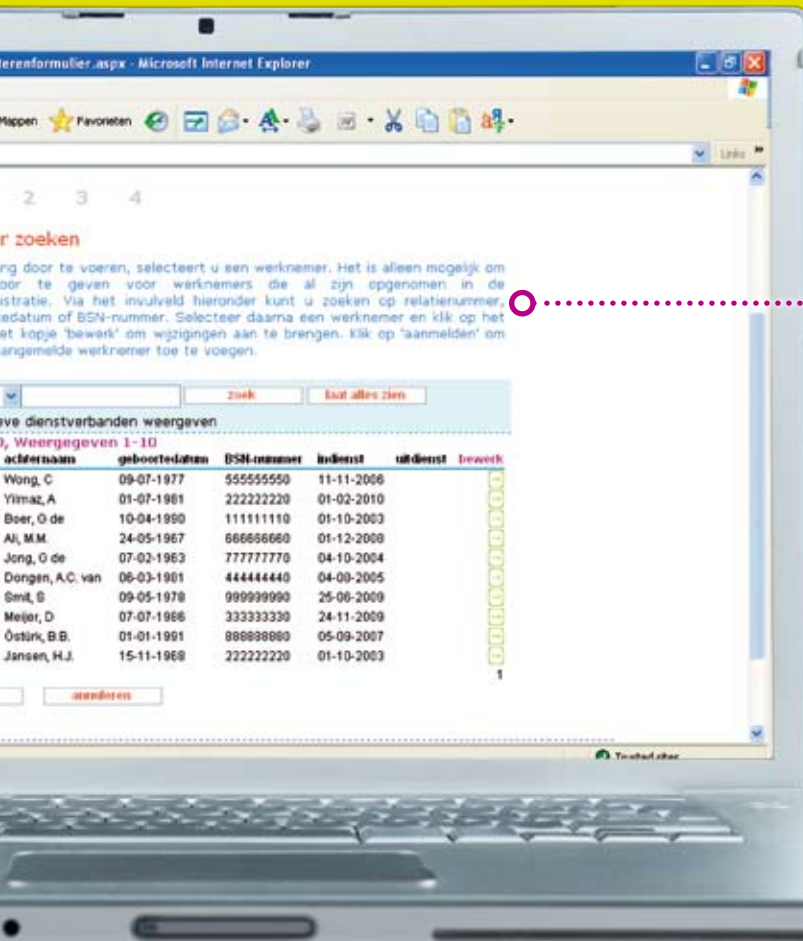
erenformulier.aspx - Microsoft Internet Explorer

Mappen Favorieten

Links

2 3 4

r zoeken

ng door te voeren, selecteert u een werknemer. Het is alleen mogelijk om oor te geven voor werknemers die al zijn opgenomen in de istratie. Via het invulveld hieronder kunt u zoeken op relatienummer, edatum of BSN-nummer. Selecteer daarna een werknemer en klik op het et kopje 'bewerk' om wijzigingen aan te brengen. Klik op 'aanmelden' om angemelde werknemer toe te voegen.

zoek

laat alles zien

ve dienstverbanden weergeven

), Weergegeven 1-10

| achternaam | geboortedatum | BSN-nummer | indienst | uitdienst | bewerk |
|---|---|---|---|---|---|
| Wong, C | 09-07-1977 | 555555550 | 11-11-2006 | | |
| Yilmaz, A | 01-07-1981 | 222222220 | 01-02-2010 | | |
| Boer, G de | 10-04-1990 | 111111110 | 01-10-2003 | | |
| Ali, M.M. | 24-05-1967 | 666666660 | 01-12-2008 | | |
| Jong, G de | 07-02-1963 | 777777770 | 04-10-2004 | | |
| Dongen, A.C. van | 06-03-1981 | 444444440 | 04-08-2005 | | |
| Smit, S | 09-05-1978 | 999999990 | 25-06-2009 | | |
| Meijer, D | 07-07-1966 | 333333330 | 24-11-2009 | | |
| Östürk, B.B. | 01-01-1991 | 888888880 | 05-09-2007 | | |
| Jansen, H.J. | 15-11-1968 | 222222220 | 01-10-2003 | | |

1

annuleren

Trusted sites